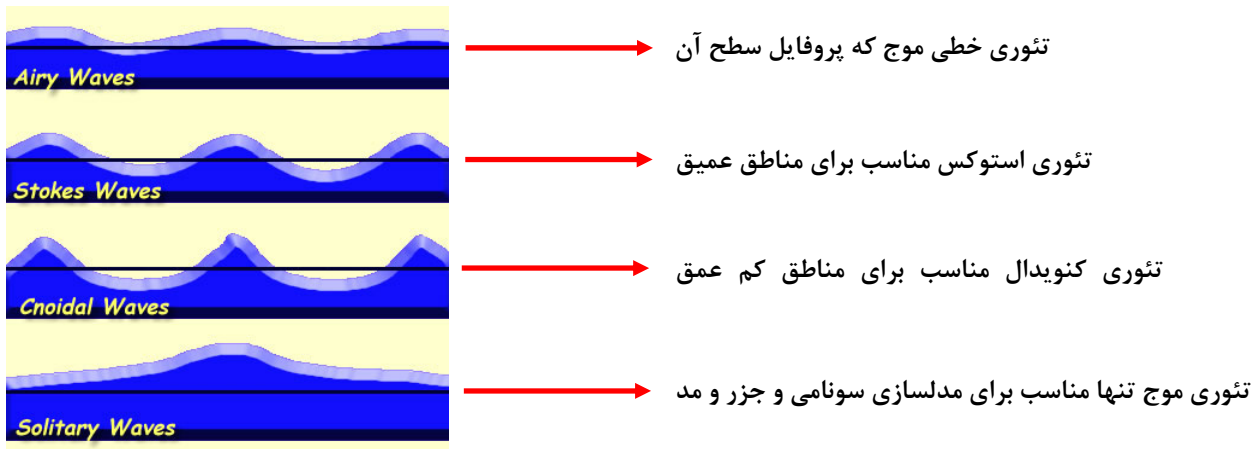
Airy Waves

تئوری خطی موج که پروفایل سطح آن

Stokes Waves

تئوری استوکس مناسب برای مناطق عمیق

Cnoidal Waves

تئوری کنویدال مناسب برای مناطق کم عمق

Solitary Waves

تئوری موج تنها مناسب برای مدلسازی سونامی و جزر و مد